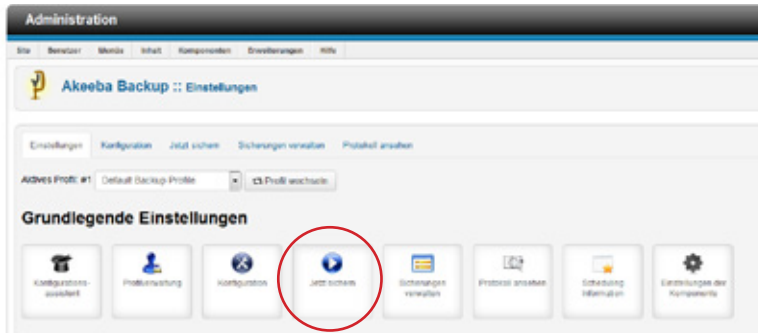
Administration

Site Benutzer Menüs Inhalt Komponenten Erweiterungen Hilfe

Akeeba Backup :: Einstellungen

Einstellungen Konfiguration Jetzt sichern Sicherungen verwalten Protokoll ansehen

Aktives Profil: #1 Default Backup Profile Profil wechseln

Grundlegende Einstellungen

Konfigurationsassistent

Profilverwaltung

Konfiguration

Jetzt sichern

Sicherungen verwalten

Protokoll ansehen

Scheduling Information

Einstellungen der Komponente